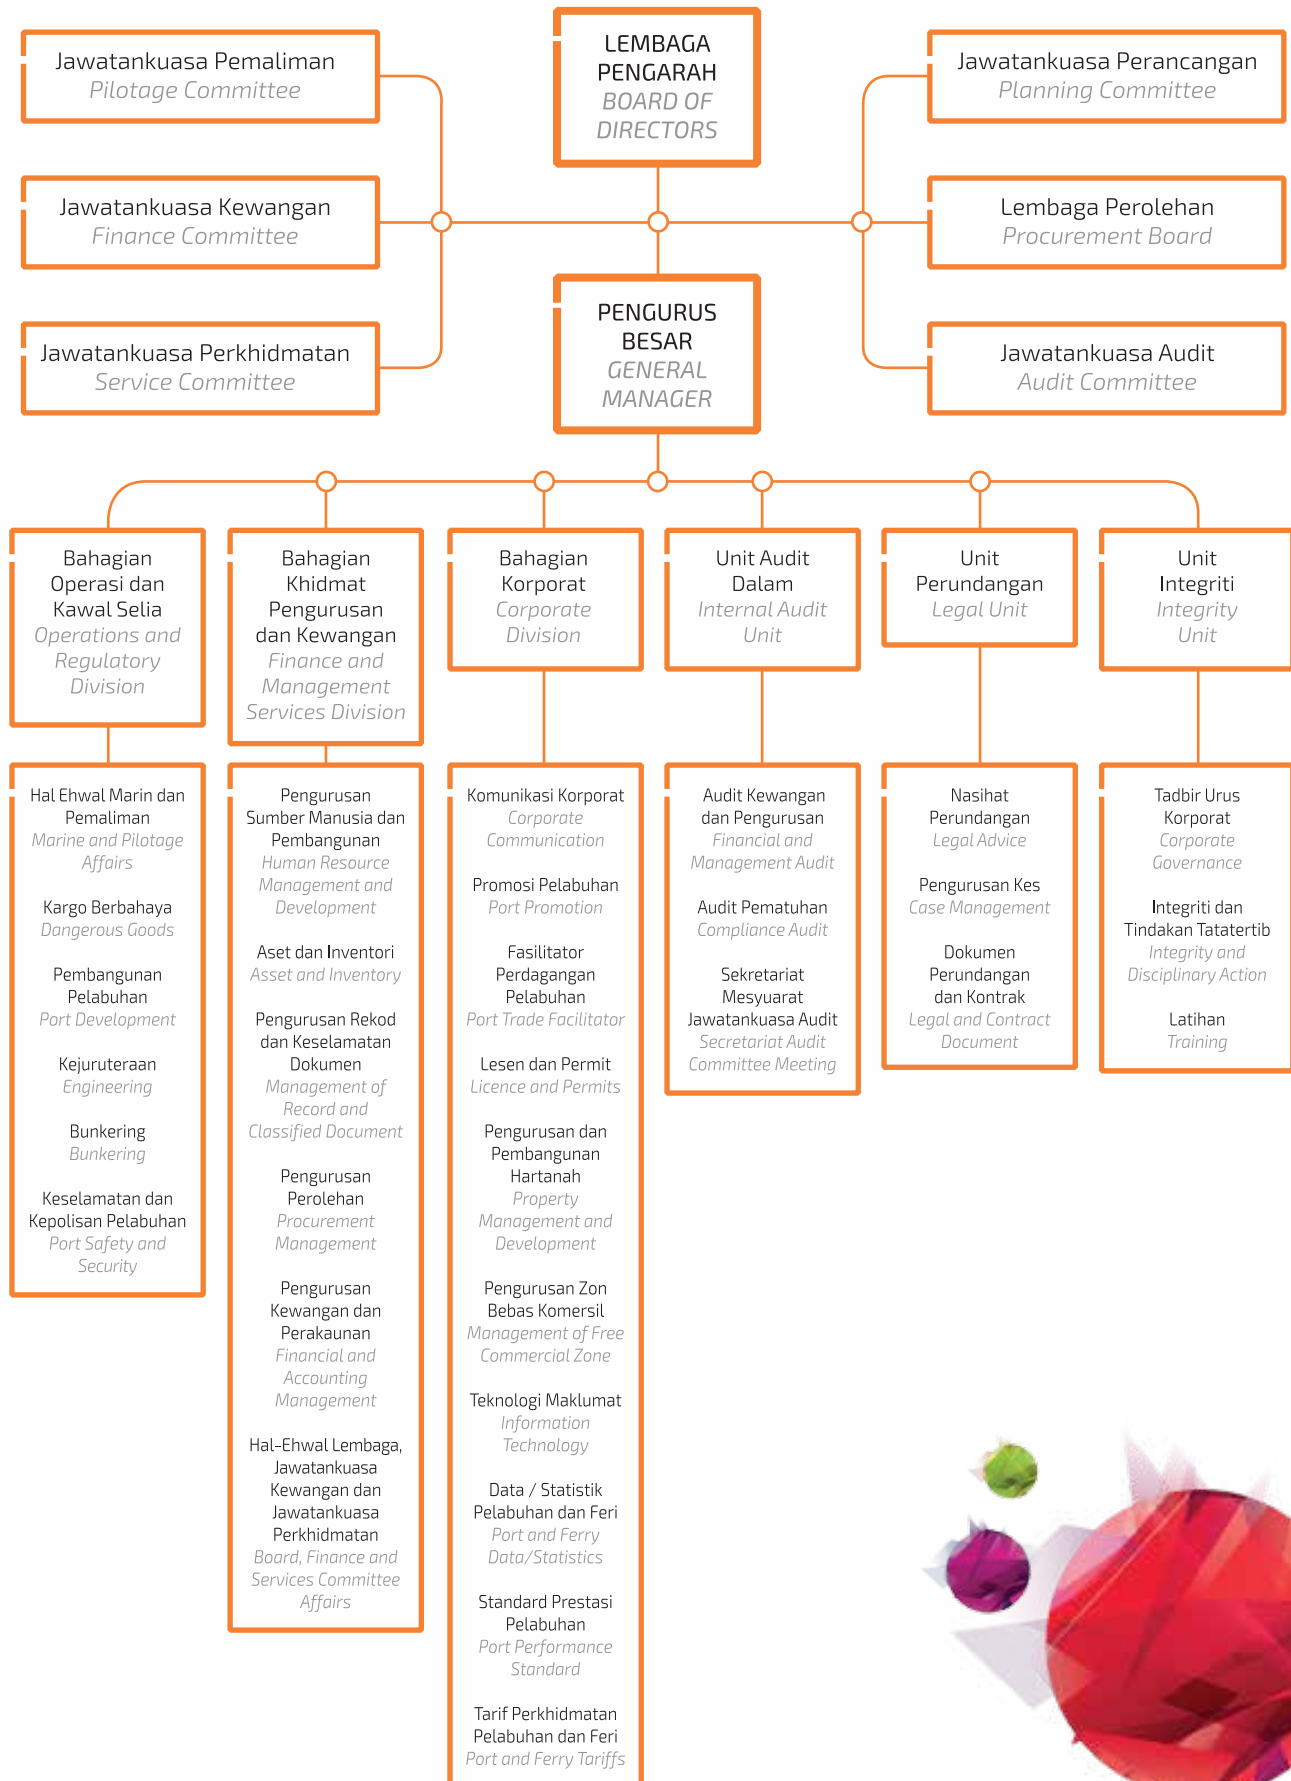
Jawatankuasa Pemaliman
Pilotage Committee

LEMBAGA PENGARAH
BOARD OF DIRECTORS

Jawatankuasa Perancangan
Planning Committee

Jawatankuasa Kewangan
Finance Committee

Lembaga Perolehan
Procurement Board

Jawatankuasa Perkhidmatan
Service Committee

PENGURUS BESAR
GENERAL MANAGER

Jawatankuasa Audit
Audit Committee

Bahagian Operasi dan Kawal Selia
Operations and Regulatory Division

Hal Ehwal Marin dan Pemaliman
Marine and Pilotage Affairs

Kargo Berbahaya
Dangerous Goods

Pembangunan Pelabuhan
Port Development

Kejuruteraan
Engineering

Bunkering
Bunkering

Keselamatan dan Kepolisan Pelabuhan
Port Safety and Security

Bahagian Khidmat Pengurusan dan Kewangan
Finance and Management Services Division

Pengurusan Sumber Manusia dan Pembangunan
Human Resource Management and Development

Aset dan Inventori
Asset and Inventory

Pengurusan Rekod dan Keselamatan Dokumen
Management of Record and Classified Document

Pengurusan Perolehan
Procurement Management

Pengurusan Kewangan dan Perakaunan
Financial and Accounting Management

Hal-Ehwal Lembaga, Jawatankuasa Kewangan dan Jawatankuasa Perkhidmatan
Board, Finance and Services Committee Affairs

Bahagian Korporat
Corporate Division

Komunikasi Korporat
Corporate Communication

Promosi Pelabuhan
Port Promotion

Fasilitator Perdagangan Pelabuhan
Port Trade Facilitator

Lesen dan Permit
Licence and Permits

Pengurusan dan Pembangunan Hartanah
Property Management and Development

Pengurusan Zon Bebas Komersil
Management of Free Commercial Zone

Teknologi Maklumat
Information Technology

Data / Statistik Pelabuhan dan Feri
Port and Ferry Data/Statistics

Standard Prestasi Pelabuhan
Port Performance Standard

Tarif Perkhidmatan Pelabuhan dan Feri
Port and Ferry Tariffs

Unit Audit Dalam
Internal Audit Unit

Audit Kewangan dan Pengurusan
Financial and Management Audit

Audit Pematuhan
Compliance Audit

Sekretariat Mesyuarat Jawatankuasa Audit
Secretariat Audit Committee Meeting

Unit Perundangan
Legal Unit

Nasihat Perundangan
Legal Advice

Pengurusan Kes
Case Management

Dokumen Perundangan dan Kontrak
Legal and Contract Document

Unit Integriti
Integrity Unit

Tadbir Urus Korporat
Corporate Governance

Integriti dan Tindakan Tatatertib
Integrity and Disciplinary Action

Latihan
Training